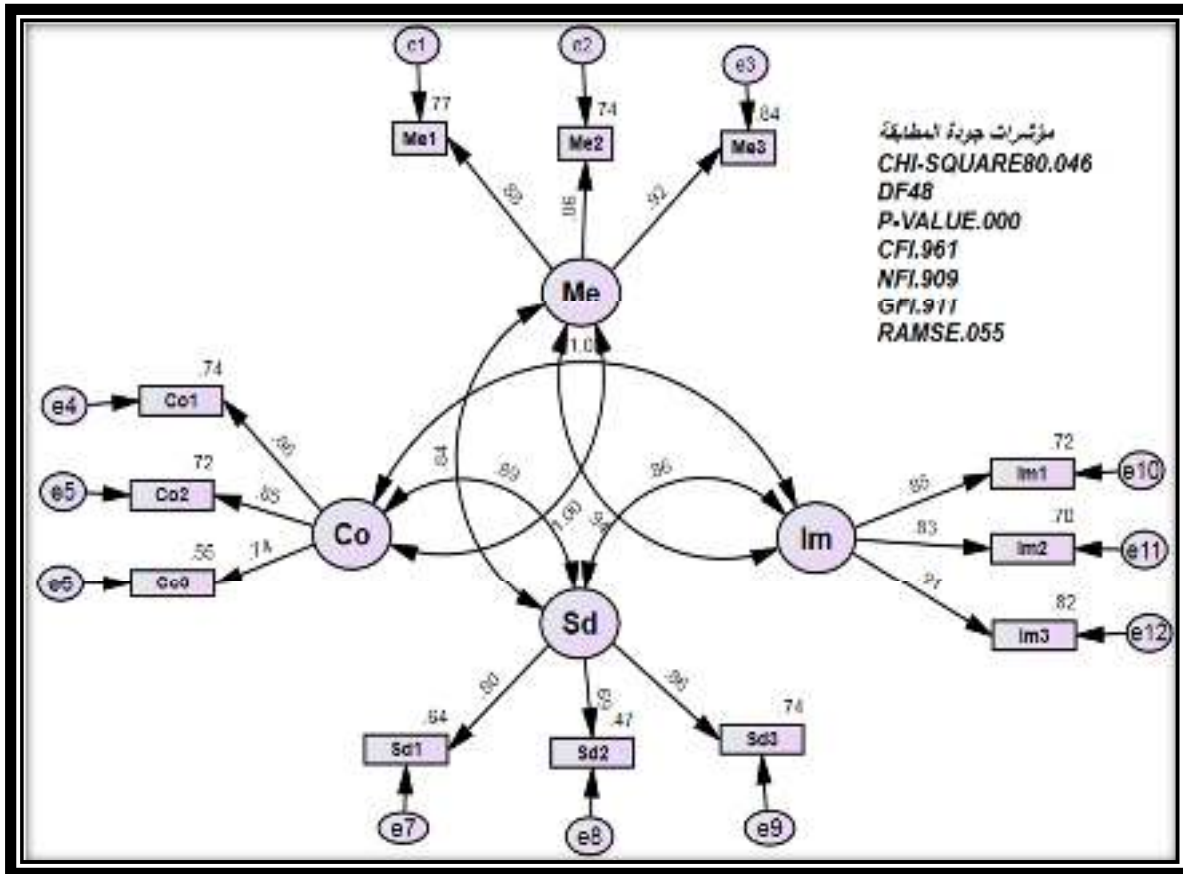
مؤشرات جودة المطابقة
CHI-SQUARE80.046
DF48
P-VALUE.000
CFI.961
NFI.909
GFI.911
RAMSE.055

e1
e2
e3
.77
.74
.84
Me1
Me2
Me3
.88
.86
.92
Me
1.0
.74
e4
Co1
.86
e5
.72
Co2
.85
.56
e6
Co3
.74
Co
.84
.89
.96
1.00
.94
.72
Im1
e10
.85
Im
.83
.70
Im2
e11
.91
.82
Im3
e12
Sd
.80
.69
.86
.64
.47
.74
Sd1
Sd2
Sd3
e7
e8
e9